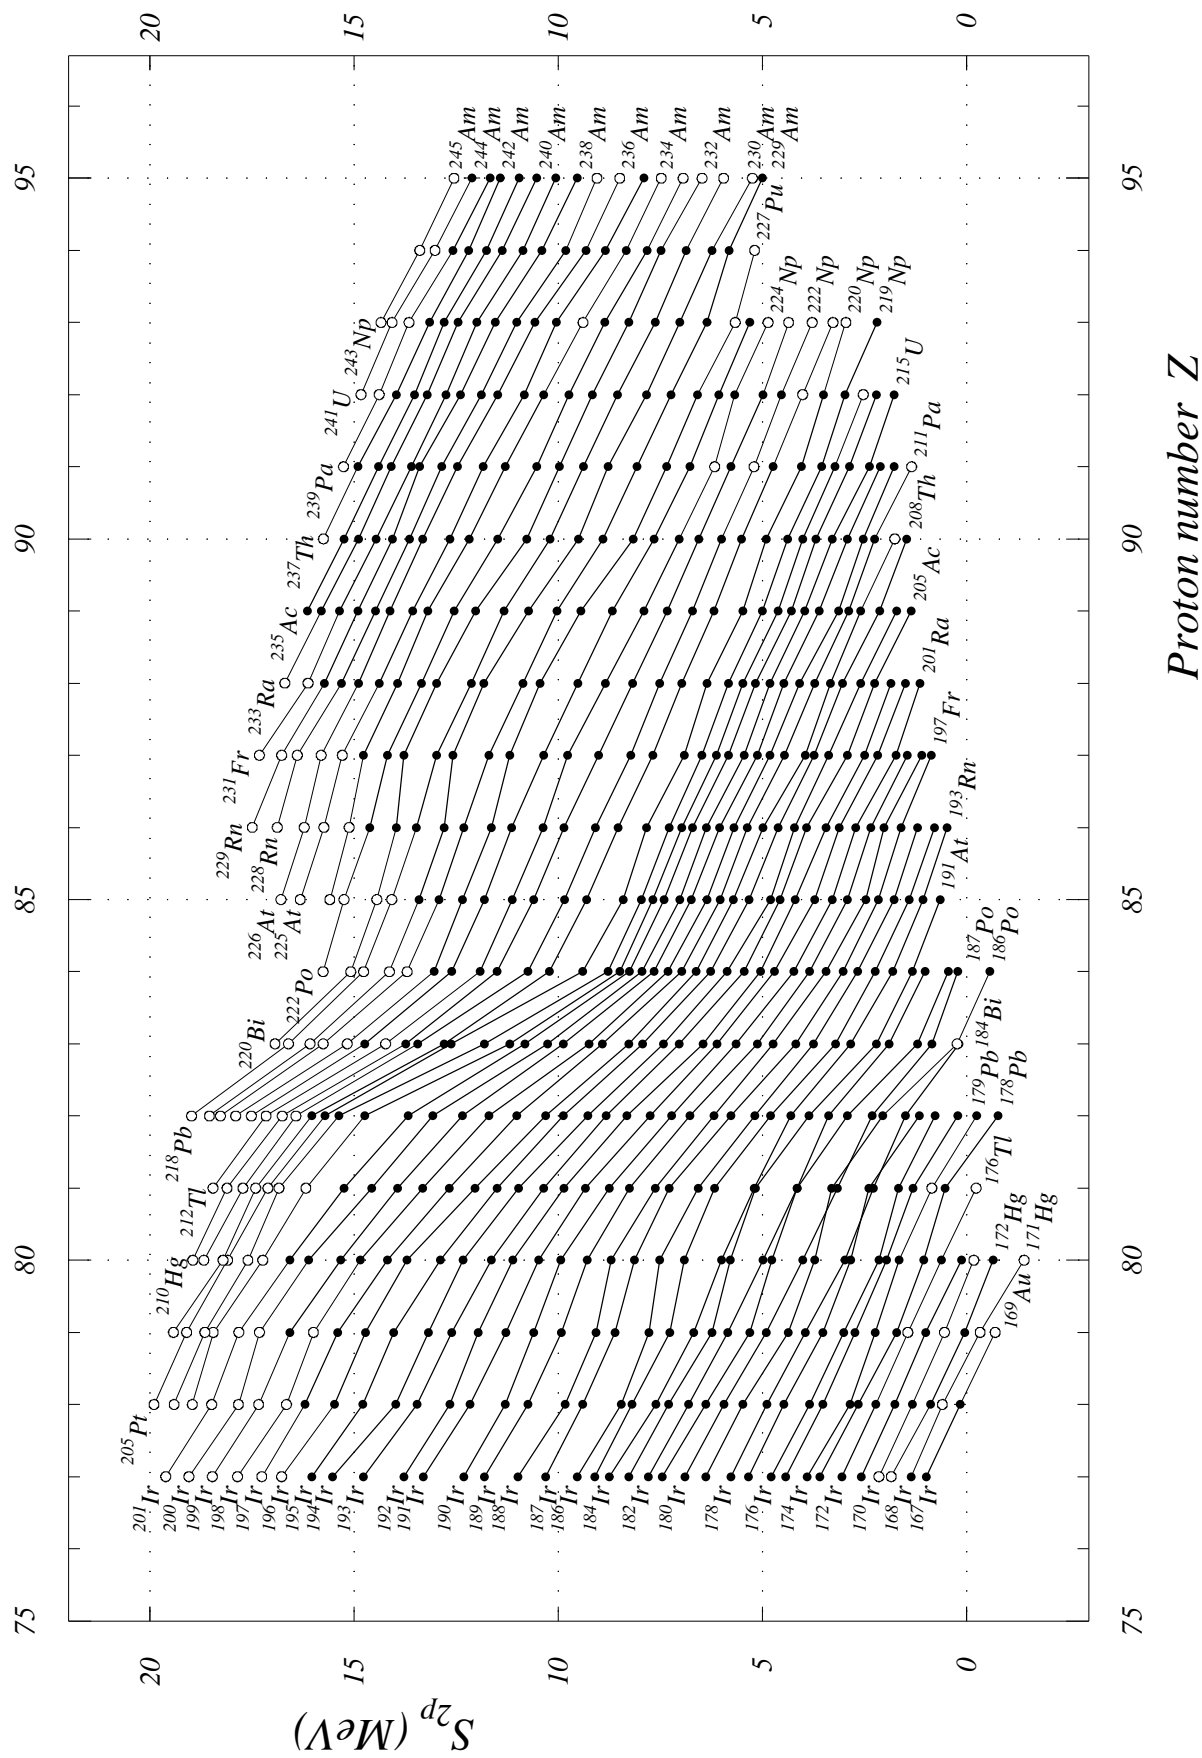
20
15
10
5
0

$^{245}Am$ $^{244}Am$ $^{242}Am$ $^{240}Am$ $^{238}Am$ $^{236}Am$ $^{234}Am$ $^{232}Am$ $^{230}Am$ $^{229}Am$
$^{227}Pu$
$^{243}Np$ $^{224}Np$ $^{222}Np$ $^{220}Np$ $^{219}Np$
$^{241}U$ $^{215}U$
$^{239}Pa$ $^{211}Pa$
$^{237}Th$ $^{208}Th$
$^{235}Ac$ $^{205}Ac$
$^{233}Ra$ $^{201}Ra$
$^{231}Fr$ $^{197}Fr$
$^{229}Rn$ $^{228}Rn$ $^{193}Rn$
$^{226}At$ $^{225}At$ $^{191}At$
$^{222}Po$ $^{187}Po$ $^{186}Po$
$^{220}Bi$ $^{184}Bi$
$^{218}Pb$ $^{179}Pb$ $^{178}Pb$
$^{212}Tl$ $^{176}Tl$
$^{210}Hg$ $^{172}Hg$ $^{171}Hg$
$^{169}Au$
$^{205}Pt$
$^{201}Ir$ $^{200}Ir$ $^{199}Ir$ $^{198}Ir$ $^{197}Ir$ $^{196}Ir$ $^{195}Ir$ $^{194}Ir$ $^{193}Ir$ $^{192}Ir$ $^{191}Ir$ $^{190}Ir$ $^{189}Ir$ $^{188}Ir$ $^{187}Ir$ $^{186}Ir$ $^{184}Ir$ $^{182}Ir$ $^{180}Ir$ $^{178}Ir$ $^{176}Ir$ $^{174}Ir$ $^{172}Ir$ $^{170}Ir$ $^{168}Ir$ $^{167}Ir$

75 80 85 90 95
Proton number Z

$S_{2p}$ (MeV)
20
15
10
5
0